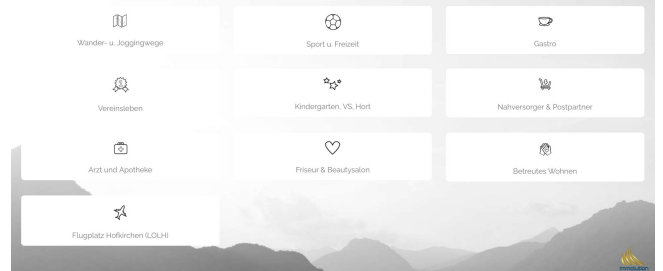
Wander- u. Joggingwege

Sport u. Freizeit

Gastro

Vereinsleben

Kindergarten, VS, Hort

Nahversorger & Postpartner

Arzt und Apotheke

Friseur & Beautysalon

Betreutes Wohnen

Flugplatz Hofkirchen (LOLH)